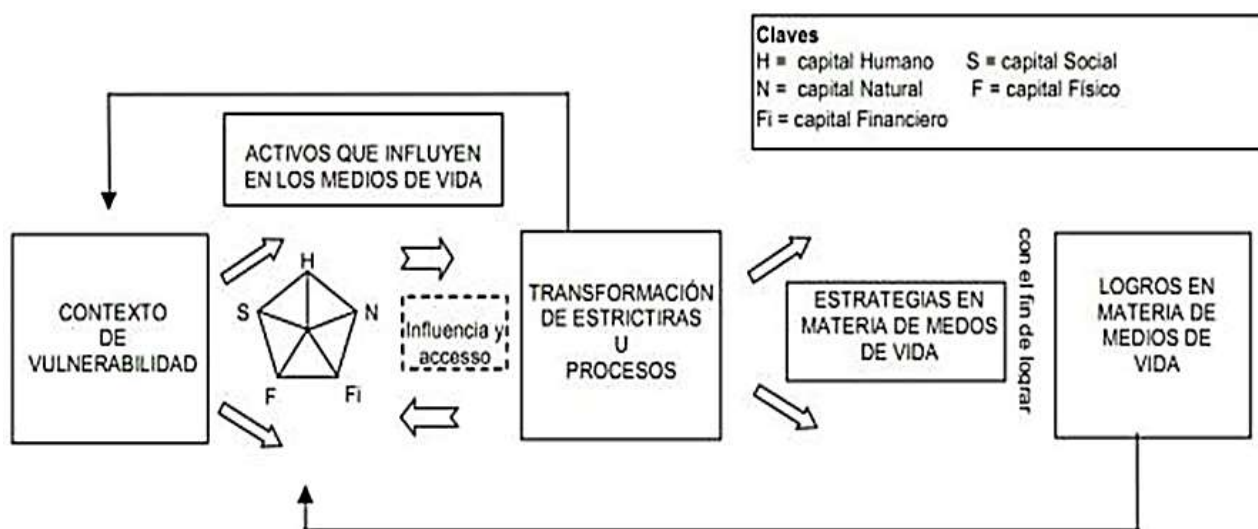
Claves
H = capital Humano S = capital Social
N = capital Natural F = capital Físico
Fi = capital Financiero

ACTIVOS QUE INFLUYEN EN LOS MEDIOS DE VIDA

CONTEXTO DE VULNERABILIDAD

H
S
N
F
Fi

Influencia y accesso

TRANSFORMACIÓN DE ESTRICTIRAS U PROCESOS

ESTRATEGIAS EN MATERIA DE MEDOS DE VIDA

con el fin de lograr

LOGROS EN MATERIA DE MEDIOS DE VIDA